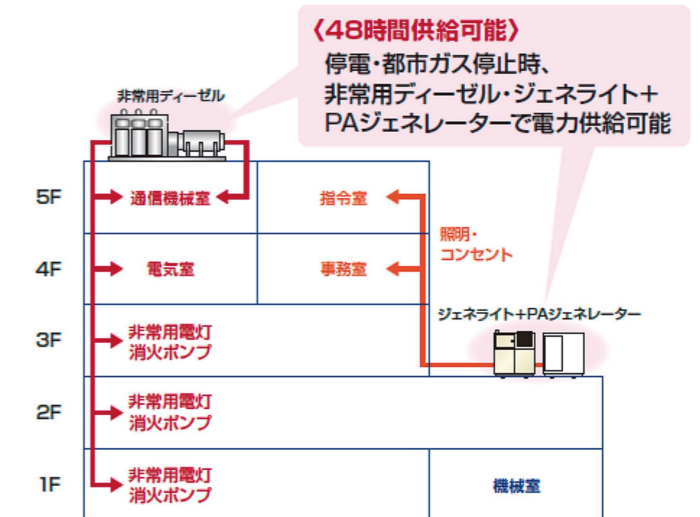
〈48時間供給可能〉
停電・都市ガス停止時、
非常用ディーゼル・ジェネライト＋
PAジェネレーターで電力供給可能

非常用ディーゼル

5F
通信機械室
指令室

照明・
コンセント

4F
電気室
事務室

ジェネライト＋PAジェネレーター

3F
非常用電灯
消火ポンプ

2F
非常用電灯
消火ポンプ

1F
非常用電灯
消火ポンプ
機械室